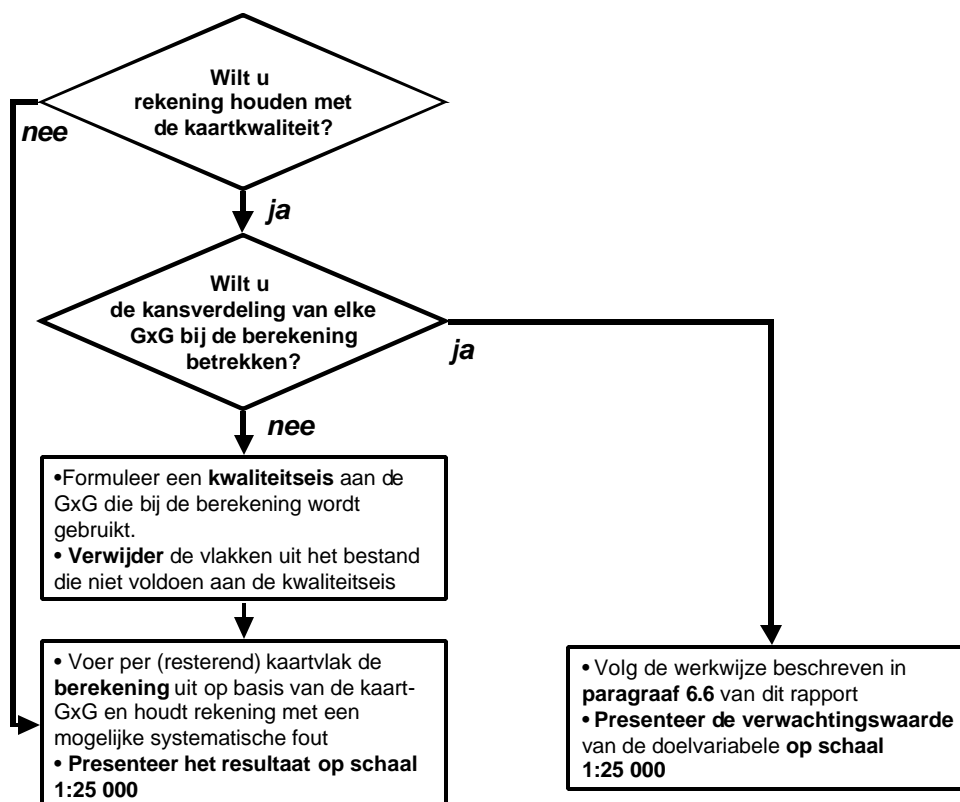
Wilt u rekening houden met de kaartkwaliteit?

nee

ja

Wilt u de kansverdeling van elke GxG bij de berekening betrekken?

ja

nee

•Formuleer een **kwaliteitseis** aan de GxG die bij de berekening wordt gebruikt.
• **Verwijder** de vlakken uit het bestand die niet voldoen aan de kwaliteitseis

• Voer per (resterend) kaartvlak de **berekening** uit op basis van de kaart-GxG en houdt rekening met een mogelijke systematische fout
• **Presenteer het resultaat op schaal 1:25 000**

• Volg de werkwijze beschreven in **paragraaf 6.6** van dit rapport
• **Presenteer de verwachtingswaarde** van de doelvariabele **op schaal 1:25 000**